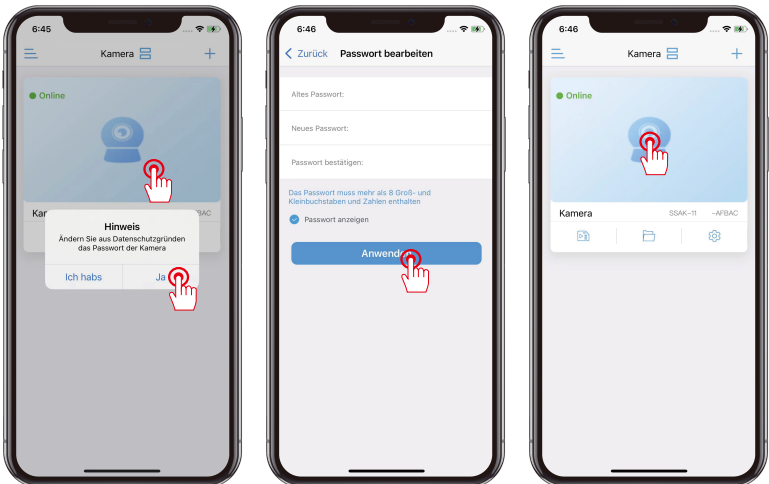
6:45

Kamera +

Online

Kam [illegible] AFBAC

Hinweis
Ändern Sie aus Datenschutzgründen das Passwort der Kamera

Ich habs Ja

6:46

< Zurück Passwort bearbeiten

Altes Passwort:

Neues Passwort:

Passwort bestätigen:

Das Passwort muss mehr als 8 Groß- und Kleinbuchstaben und Zahlen enthalten

Passwort anzeigen

Anwenden

6:46

Kamera +

Online

Kamera SSAK-11 -AFBAC